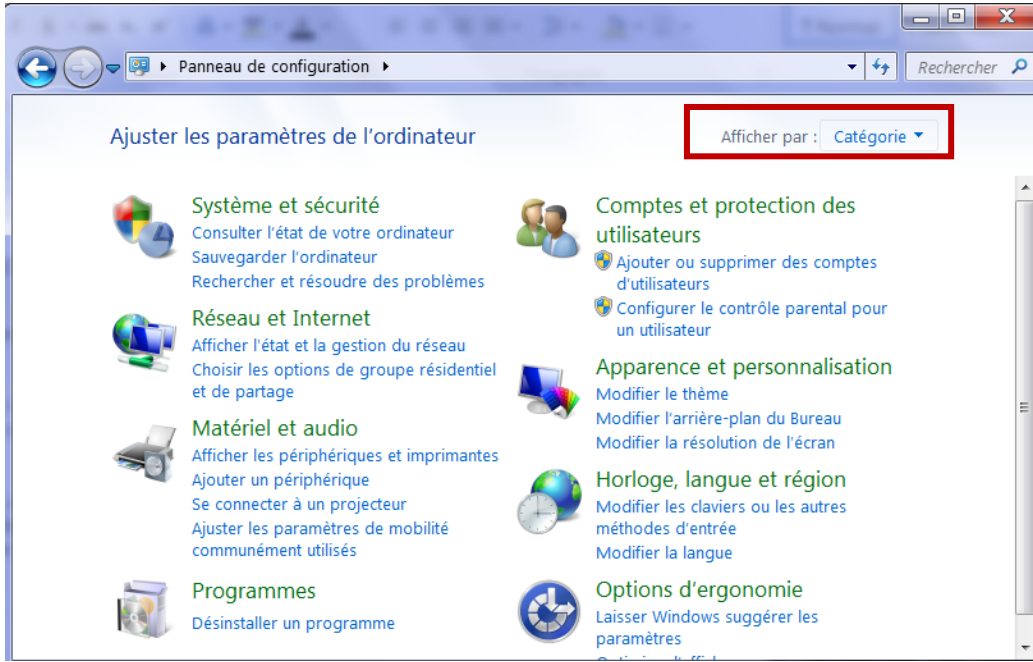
Panneau de configuration

Rechercher

Ajuster les paramètres de l'ordinateur

Afficher par : Catégorie

Système et sécurité
Consulter l'état de votre ordinateur
Sauvegarder l'ordinateur
Rechercher et résoudre des problèmes

Réseau et Internet
Afficher l'état et la gestion du réseau
Choisir les options de groupe résidentiel et de partage

Matériel et audio
Afficher les périphériques et imprimantes
Ajouter un périphérique
Se connecter à un projecteur
Ajuster les paramètres de mobilité communément utilisés

Programmes
Désinstaller un programme

Comptes et protection des utilisateurs
Ajouter ou supprimer des comptes d'utilisateurs
Configurer le contrôle parental pour un utilisateur

Apparence et personnalisation
Modifier le thème
Modifier l'arrière-plan du Bureau
Modifier la résolution de l'écran

Horloge, langue et région
Modifier les claviers ou les autres méthodes d'entrée
Modifier la langue

Options d'ergonomie
Laisser Windows suggérer les paramètres
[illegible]